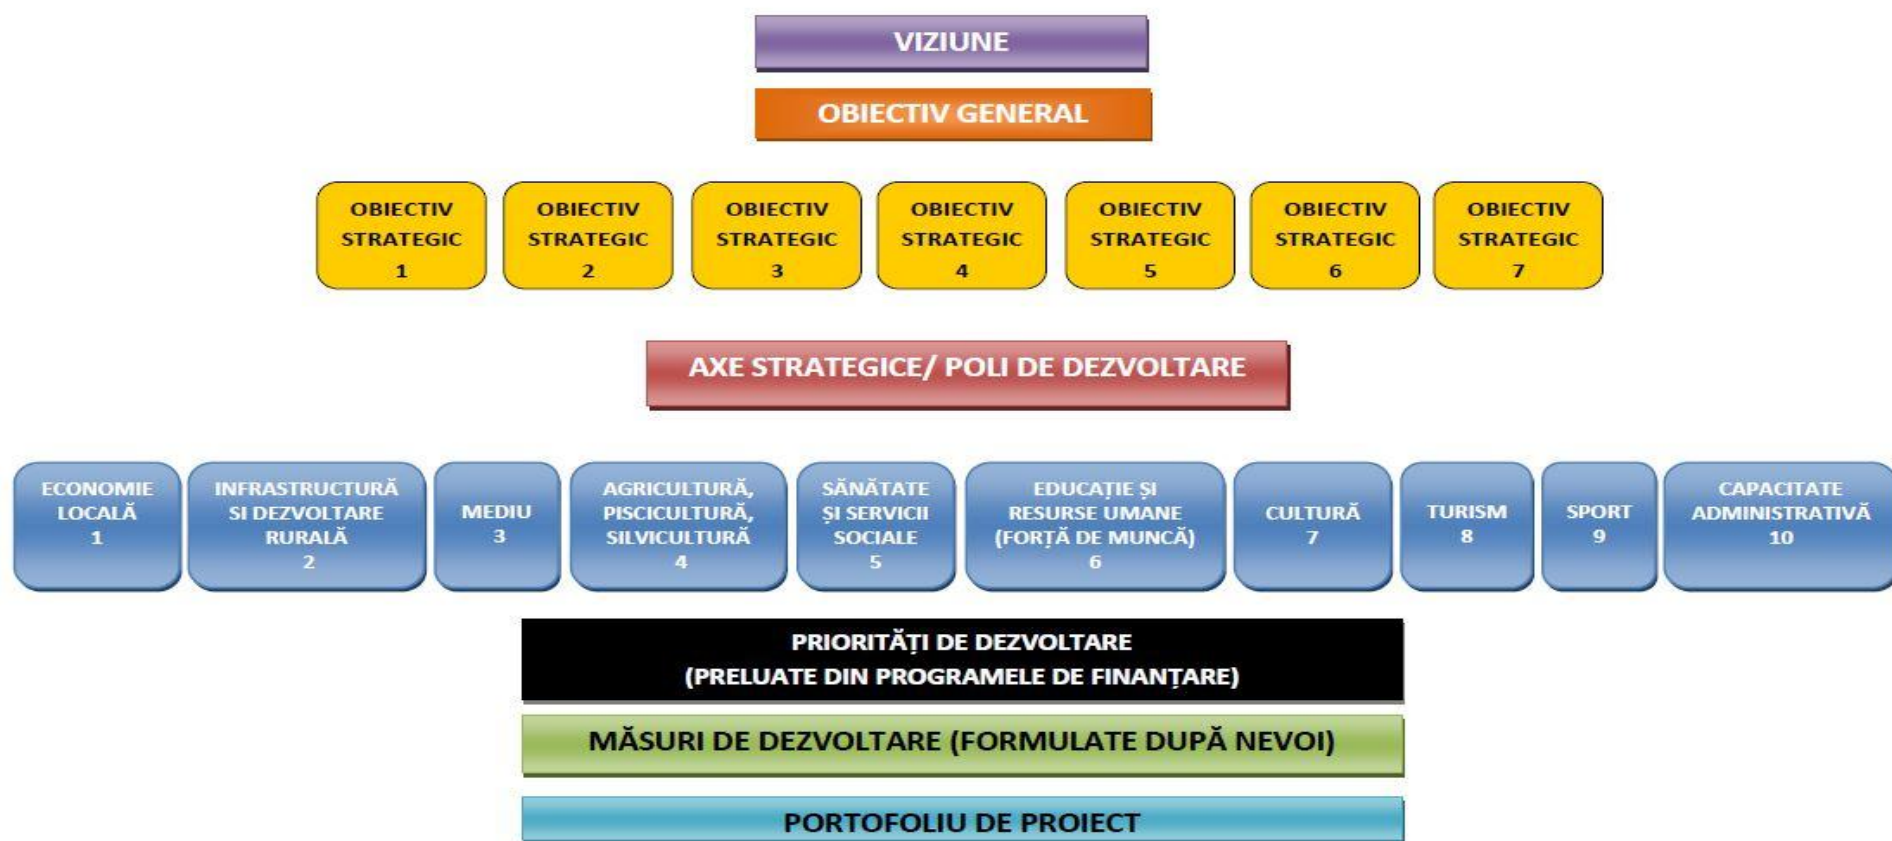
VIZIUNE

OBIECTIV GENERAL

OBIECTIV STRATEGIC 1

OBIECTIV STRATEGIC 2

OBIECTIV STRATEGIC 3

OBIECTIV STRATEGIC 4

OBIECTIV STRATEGIC 5

OBIECTIV STRATEGIC 6

OBIECTIV STRATEGIC 7

AXE STRATEGICE/ POLI DE DEZVOLTARE

ECONOMIE LOCALĂ 1

INFRASTRUCTURĂ SI DEZVOLTARE RURALĂ 2

MEDIU 3

AGRICULTURĂ, PISCICULTURĂ, SILVICULTURĂ 4

SĂNĂTATE ȘI SERVICII SOCIALE 5

EDUCAȚIE ȘI RESURSE UMANE (FORȚĂ DE MUNCĂ) 6

CULTURĂ 7

TURISM 8

SPORT 9

CAPACITATE ADMINISTRATIVĂ 10

PRIORITĂȚI DE DEZVOLTARE
(PRELUATE DIN PROGRAMELE DE FINANȚARE)

MĂSURI DE DEZVOLTARE (FORMULATE DUPĂ NEVOI)

PORTOFOLIU DE PROIECT